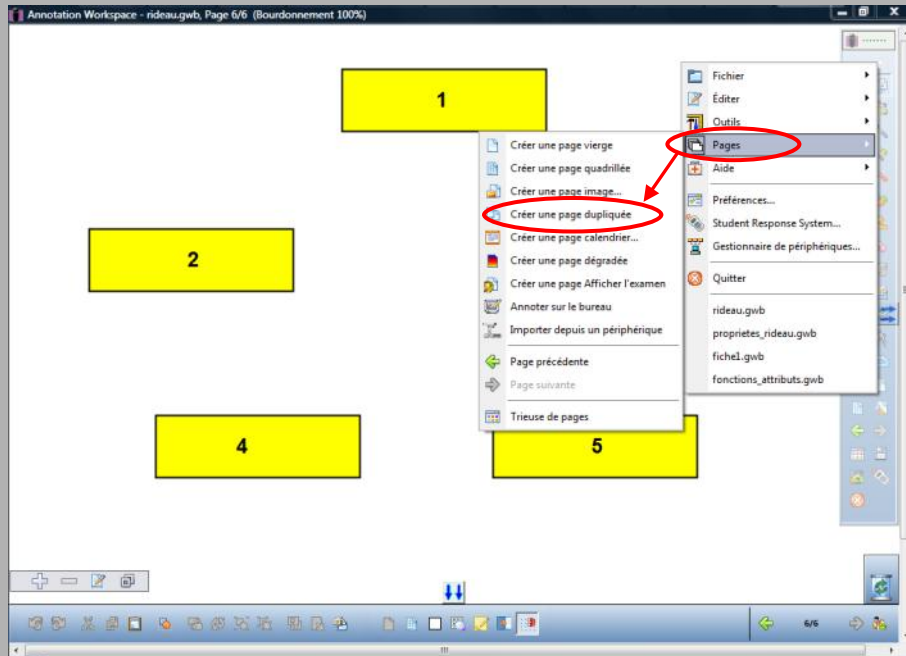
Annotation Workspace - rideau.gwb, Page 6/6 (Bourdonnement 100%)

1

2

4

5

Fichier
Éditer
Outils
Pages
Aide
Préférences...
Student Response System...
Gestionnaire de périphériques...
Quitter
rideau.gwb
proprietes_rideau.gwb
fiche1.gwb
fonctions_attributs.gwb

Créer une page vierge
Créer une page quadrillée
Créer une page image...
Créer une page dupliquée
Créer une page calendrier...
Créer une page dégradée
Créer une page Afficher l'examen
Annoter sur le bureau
Importer depuis un périphérique
Page précédente
Page suivante
Trieuse de pages

6/6